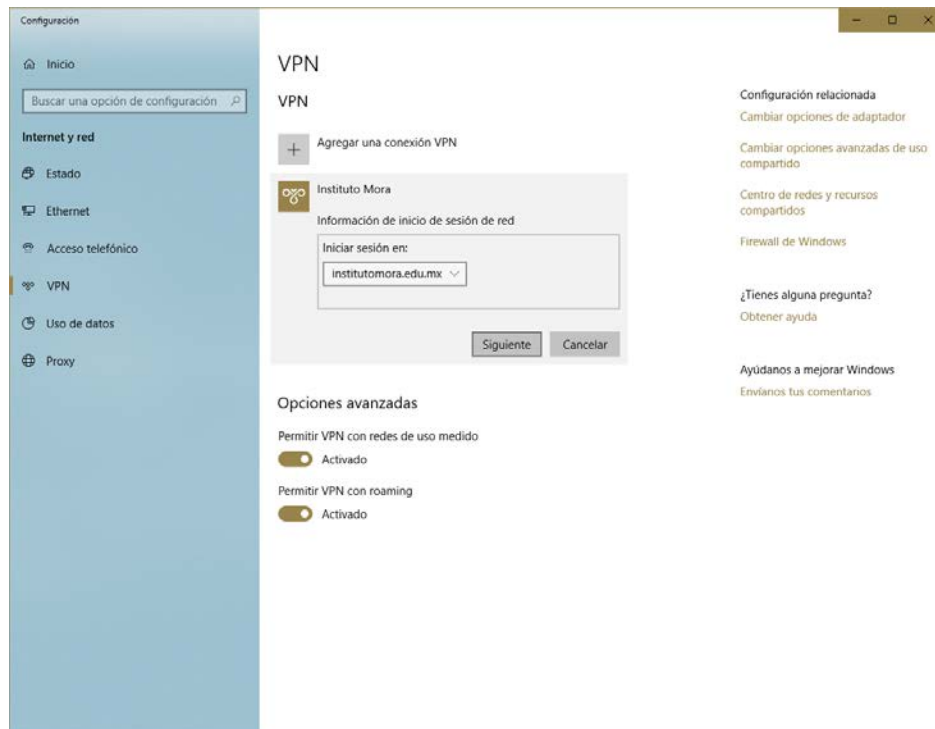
Configuración

Inicio

Buscar una opción de configuración

Internet y red

Estado

Ethernet

Acceso telefónico

VPN

Uso de datos

Proxy

VPN

VPN

Agregar una conexión VPN

Instituto Mora

Información de inicio de sesión de red

Iniciar sesión en:

institutomora.edu.mx

Siguiente

Cancelar

Opciones avanzadas

Permitir VPN con redes de uso medido

Activado

Permitir VPN con roaming

Activado

Configuración relacionada

Cambiar opciones de adaptador

Cambiar opciones avanzadas de uso compartido

Centro de redes y recursos compartidos

Firewall de Windows

¿Tienes alguna pregunta?

Obtener ayuda

Ayúdanos a mejorar Windows

Envíanos tus comentarios